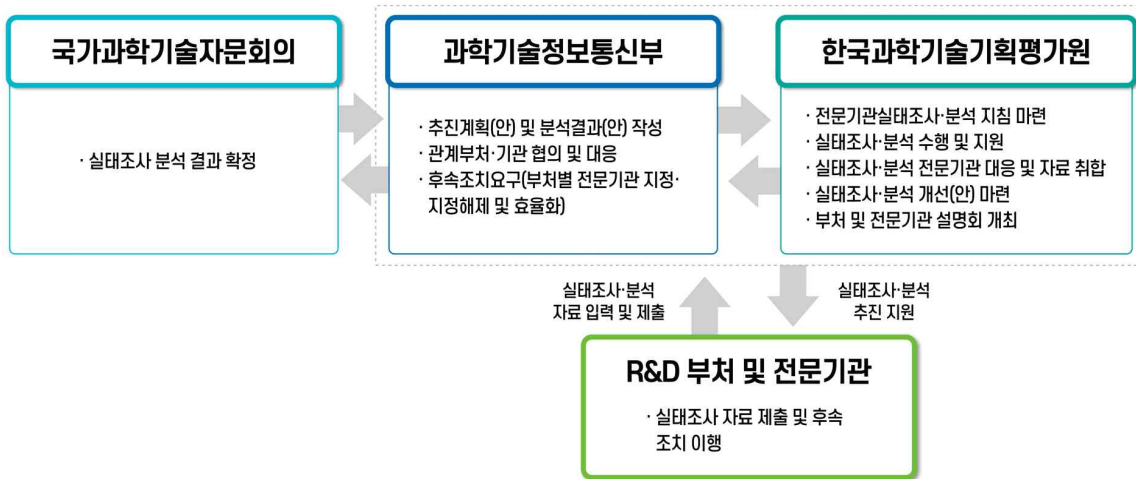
국가과학기술자문회의

· 실태조사 분석 결과 확정

과학기술정보통신부

· 추진계획(안) 및 분석결과(안) 작성
· 관계부처·기관 협의 및 대응
· 후속조치요구(부처별 전문기관 지정·지정해제 및 효율화)

한국과학기술기획평가원

· 전문기관실태조사·분석 지침 마련
· 실태조사·분석 수행 및 지원
· 실태조사·분석 전문기관 대응 및 자료 취합
· 실태조사·분석 개선(안) 마련
· 부처 및 전문기관 설명회 개최

실태조사·분석 자료 입력 및 제출

실태조사·분석 추진 지원

R&D 부처 및 전문기관

· 실태조사 자료 제출 및 후속 조치 이행